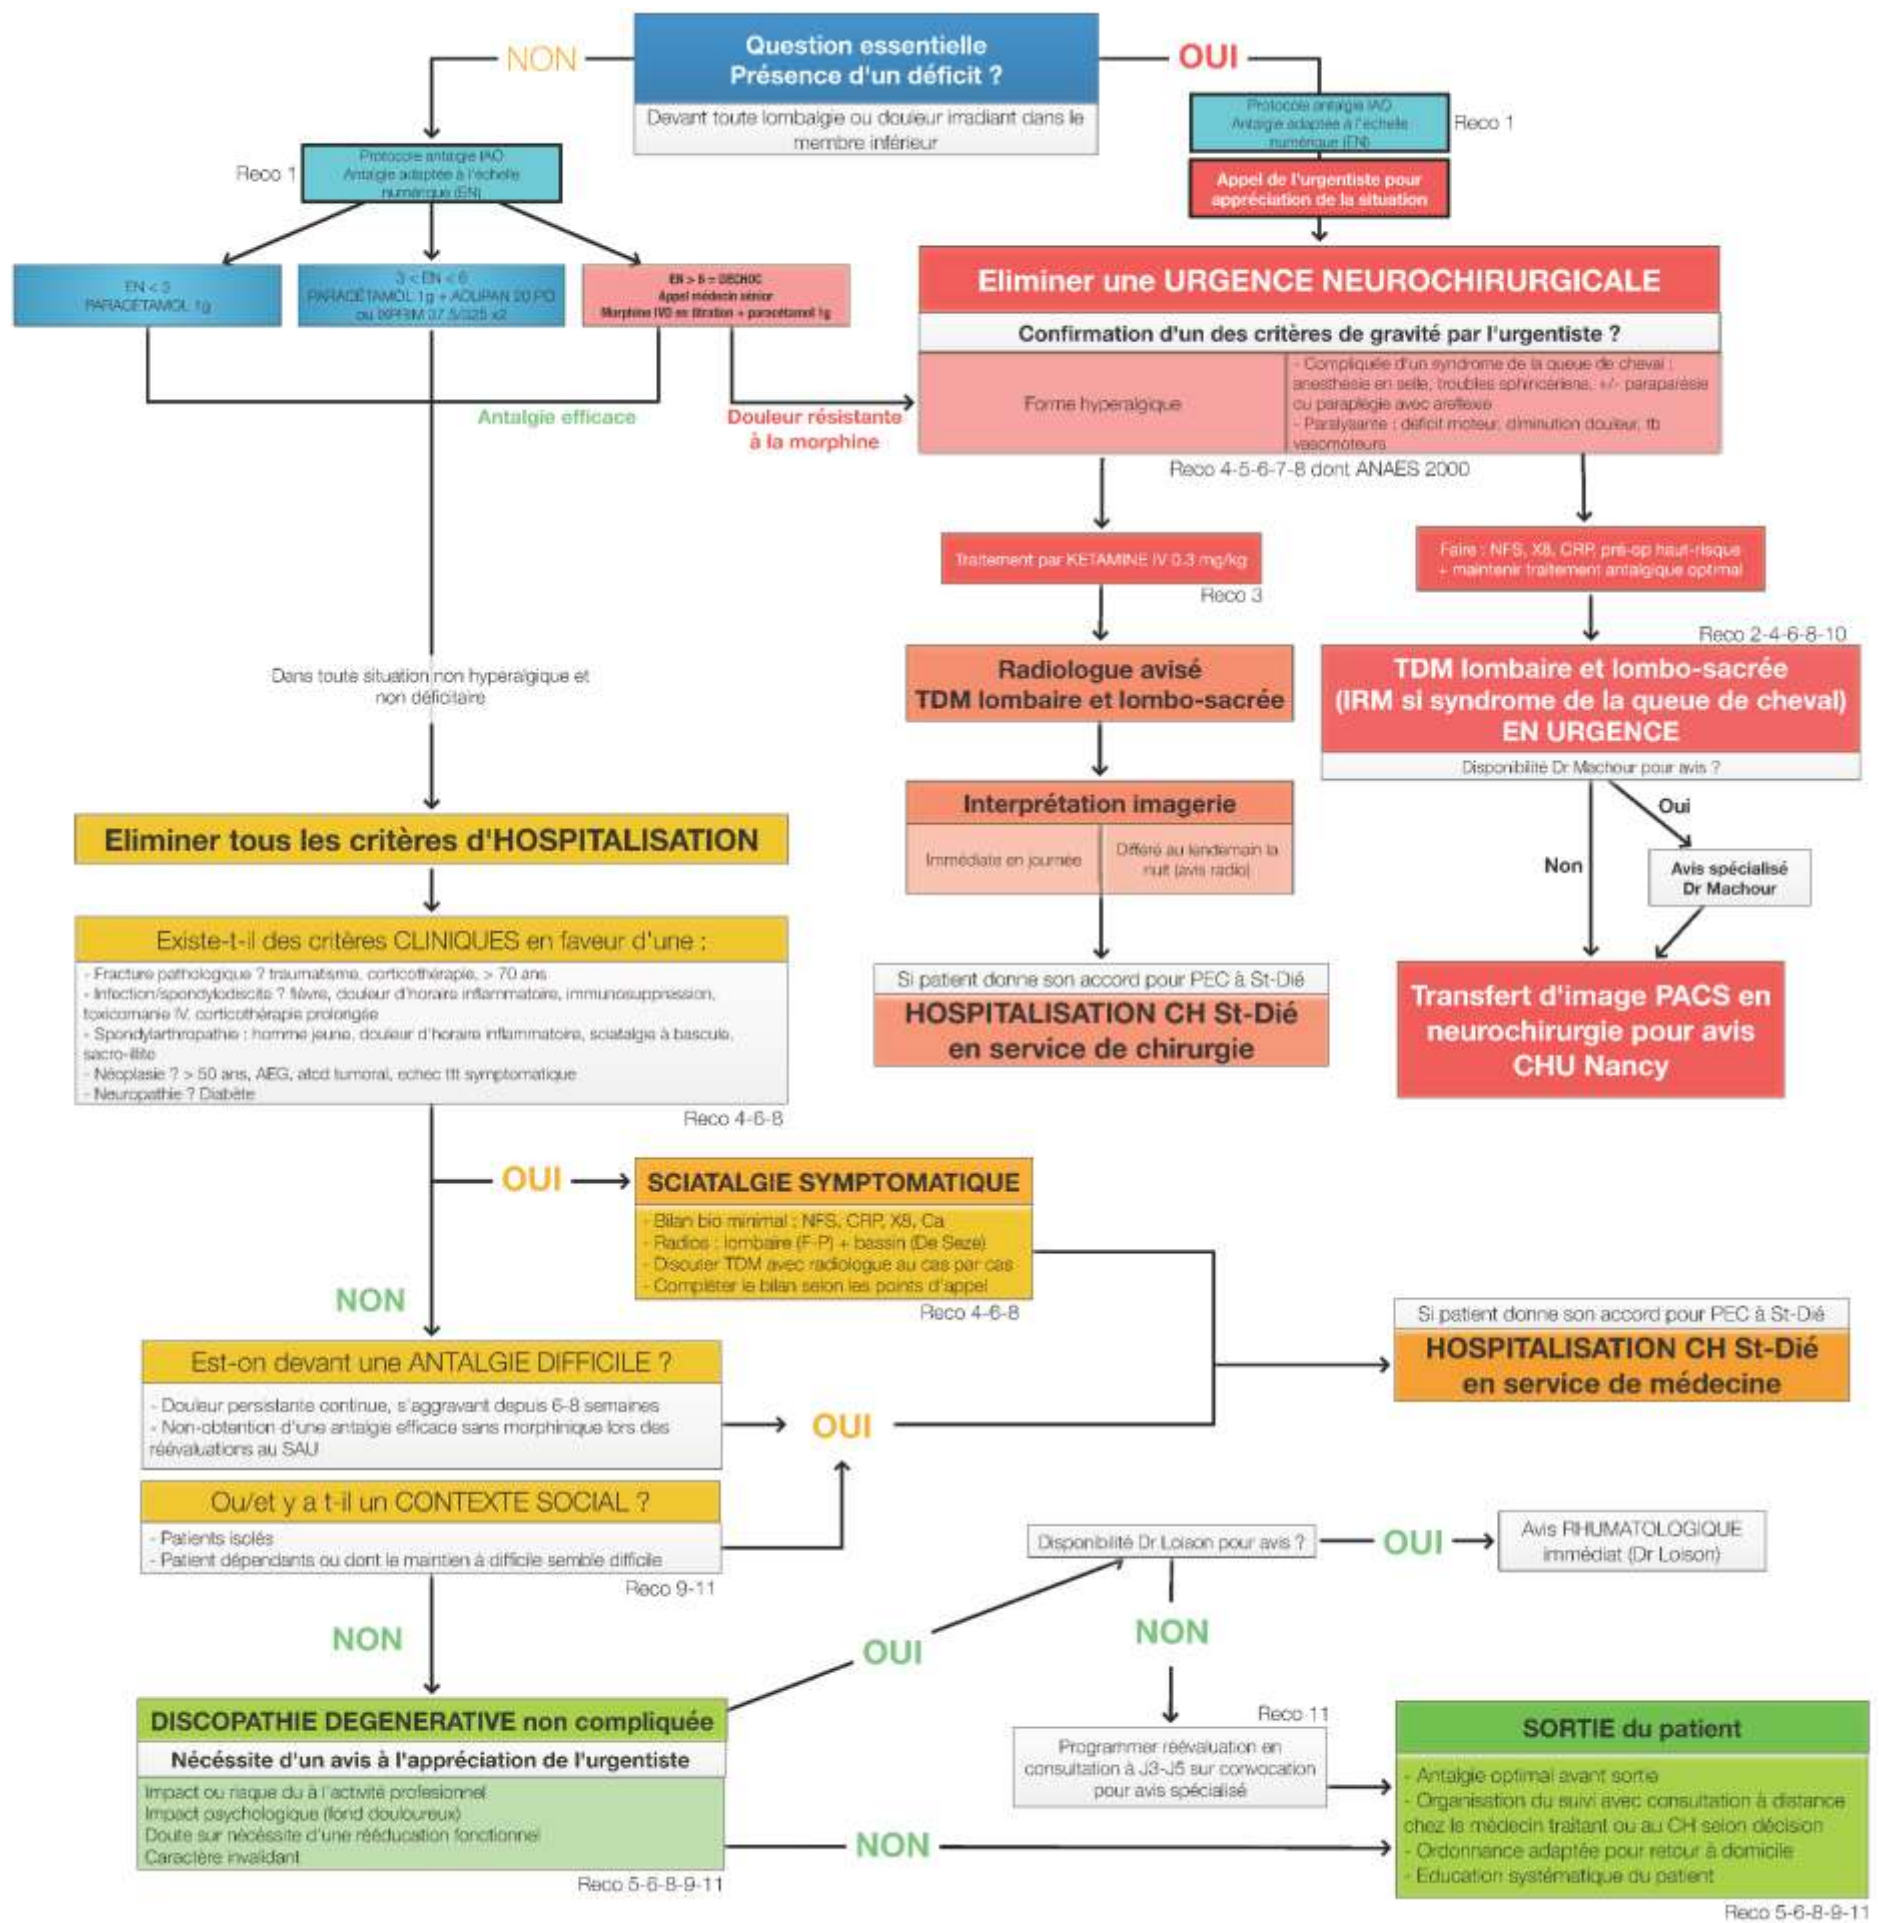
NON

Question essentielle
Présence d'un déficit ?

Devant toute lombalgie ou douleur irradiant dans le membre inférieur

OUI

Protocole antalgie IAO
Antalgie adaptée à l'échelle numérique (EN)

Reco 1

Appel de l'urgentiste pour appréciation de la situation

Reco 1

Protocole antalgie IAO
Antalgie adaptée à l'échelle numérique (EN)

EN < 3
PARACETAMOL 1g

3 < EN < 6
PARACETAMOL 1g + ACUPAN 20 PO
ou IXPRIM 37.5/325 x2

EN > 6 = DECHOC
Appel médecin sénior
Morphine IVD en titration + paracétamol 1g

Eliminer une URGENCE NEUROCHIRURGICALE

Confirmation d'un des critères de gravité par l'urgentiste ?

Forme hyperalgique

- Compliquée d'un syndrome de la queue de cheval : anesthésie en selle, troubles sphinctériens, +/- paraparésie ou paraplégie avec aréflexie
- Paralysante : déficit moteur, diminution douleur, tb vasomoteurs

Antalgie efficace

Douleur résistante à la morphine

Reco 4-5-6-7-8 dont ANAES 2000

Traitement par KETAMINE IV 0.3 mg/kg

Reco 3

Faire : NFS, XB, CRP, pré-op haut-risque + maintenir traitement antalgique optimal

Reco 2-4-6-8-10

Dans toute situation non hyperalgique et non déficitaire

Radiologue avisé
TDM lombaire et lombo-sacrée

TDM lombaire et lombo-sacrée
(IRM si syndrome de la queue de cheval)
EN URGENCE

Disponibilité Dr Machour pour avis ?

Oui

Non

Avis spécialisé
Dr Machour

Interprétation imagerie

Immédiate en journée

Différé au lendemain la nuit (avis radio)

Eliminer tous les critères d'HOSPITALISATION

Existe-t-il des critères CLINIQUES en faveur d'une :

- Fracture pathologique ? traumatisme, corticothérapie, > 70 ans
- Infection/spondylodiscite ? fièvre, douleur d'horaire inflammatoire, immunosuppression, toxicomanie IV, corticothérapie prolongée
- Spondylarthropathie : homme jeune, douleur d'horaire inflammatoire, sciatalgie à bascule, sacro-iliite
- Néoplasie ? > 50 ans, AEG, atcd tumoral, échec ttt symptomatique
- Neuropathie ? Diabète

Reco 4-6-8

Si patient donne son accord pour PEC à St-Dié
HOSPITALISATION CH St-Dié
en service de chirurgie

Transfert d'image PACS en neurochirurgie pour avis CHU Nancy

OUI

SCIATALGIE SYMPTOMATIQUE

- Bilan bio minimal : NFS, CRP, XB, Ca
- Radios : lombaire (F-P) + bassin (De Seze)
- Discuter TDM avec radiologue au cas par cas
- Compléter le bilan selon les points d'appel

Reco 4-6-8

NON

Si patient donne son accord pour PEC à St-Dié
HOSPITALISATION CH St-Dié
en service de médecine

Est-on devant une ANTALGIE DIFFICILE ?

- Douleur persistante continue, s'aggravant depuis 6-8 semaines
- Non-obtention d'une antalgie efficace sans morphinique lors des réévaluations au SAU

OUI

Ou/et y a t-il un CONTEXTE SOCIAL ?

- Patients isolés
- Patient dépendants ou dont le maintien à domicile semble difficile

Reco 9-11

Disponibilité Dr Loison pour avis ?

OUI

Avis RHUMATOLOGIQUE immédiat (Dr Loison)

NON

OUI

NON

Reco 11

Programmer réévaluation en consultation à J3-J5 sur convocation pour avis spécialisé

DISCOPATHIE DEGENERATIVE non compliquée

Nécéssite d'un avis à l'appréciation de l'urgentiste

Impact ou risque du à l'activité profesionnel
Impact psychologique (fond douloureux)
Doute sur nécéssite d'une rééducation fonctionnel
Caractère invalidant

Reco 5-6-8-9-11

NON

SORTIE du patient

- Antalgie optimal avant sortie
- Organisation du suivi avec consultation à distance chez le médecin traitant ou au CH selon décision
- Ordonnance adaptée pour retour à domicile
- Education systématique du patient

Reco 5-6-8-9-11